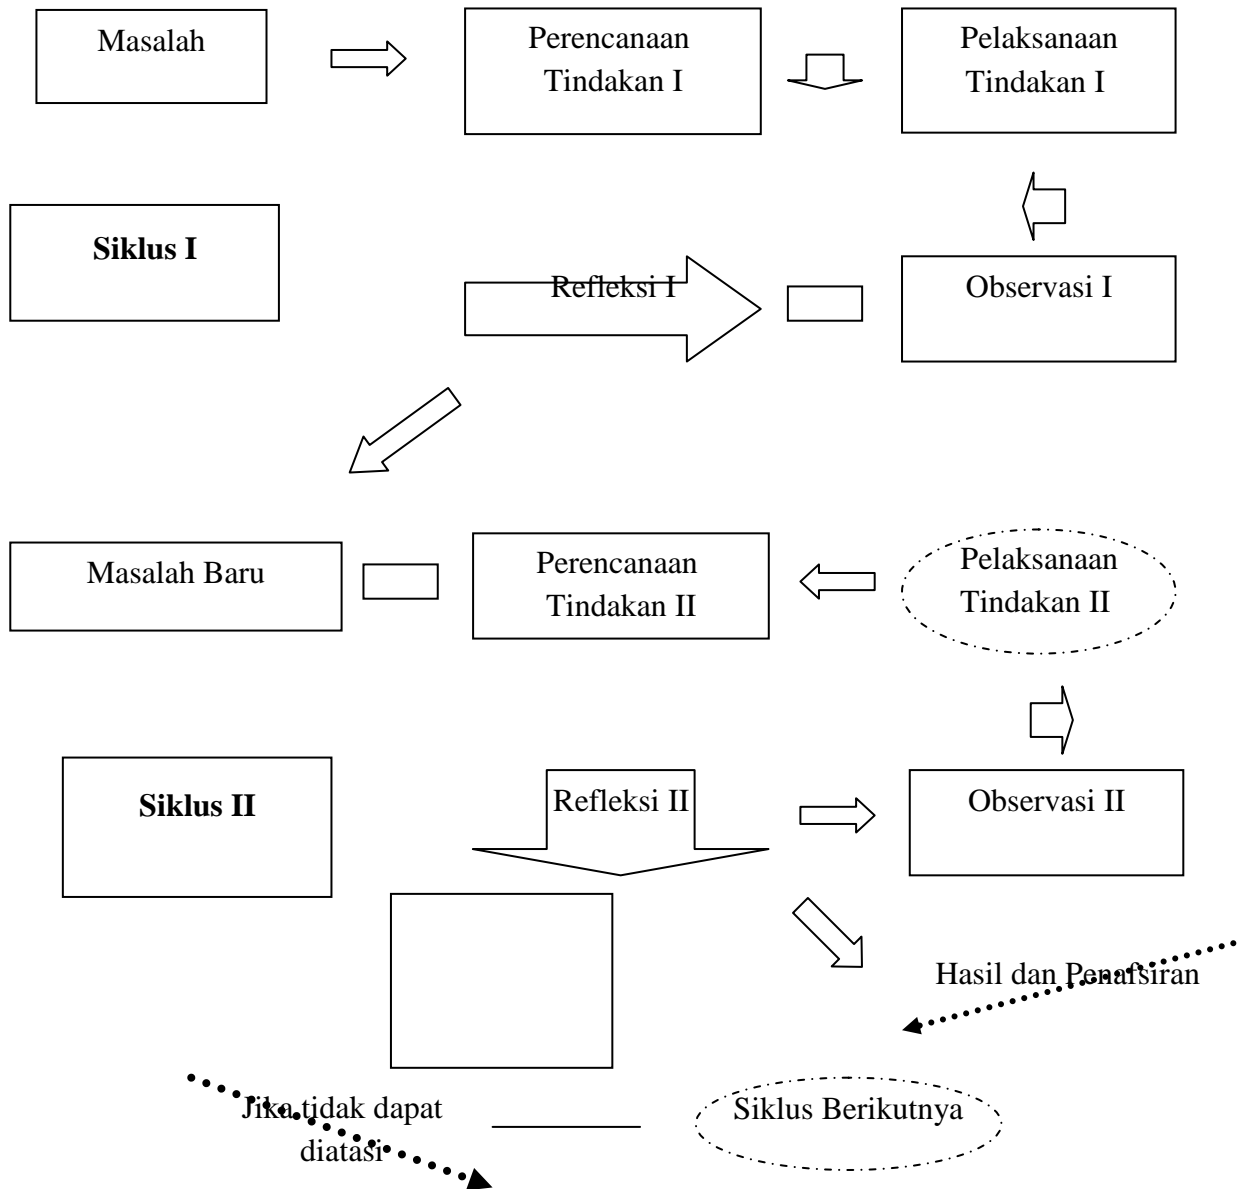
Masalah

Perencanaan Tindakan I

Pelaksanaan Tindakan I

Siklus I

Refleksi I

Observasi I

Masalah Baru

Perencanaan Tindakan II

Pelaksanaan Tindakan II

Siklus II

Refleksi II

Observasi II

Hasil dan Penafsiran

Jika tidak dapat diatasi

Siklus Berikutnya